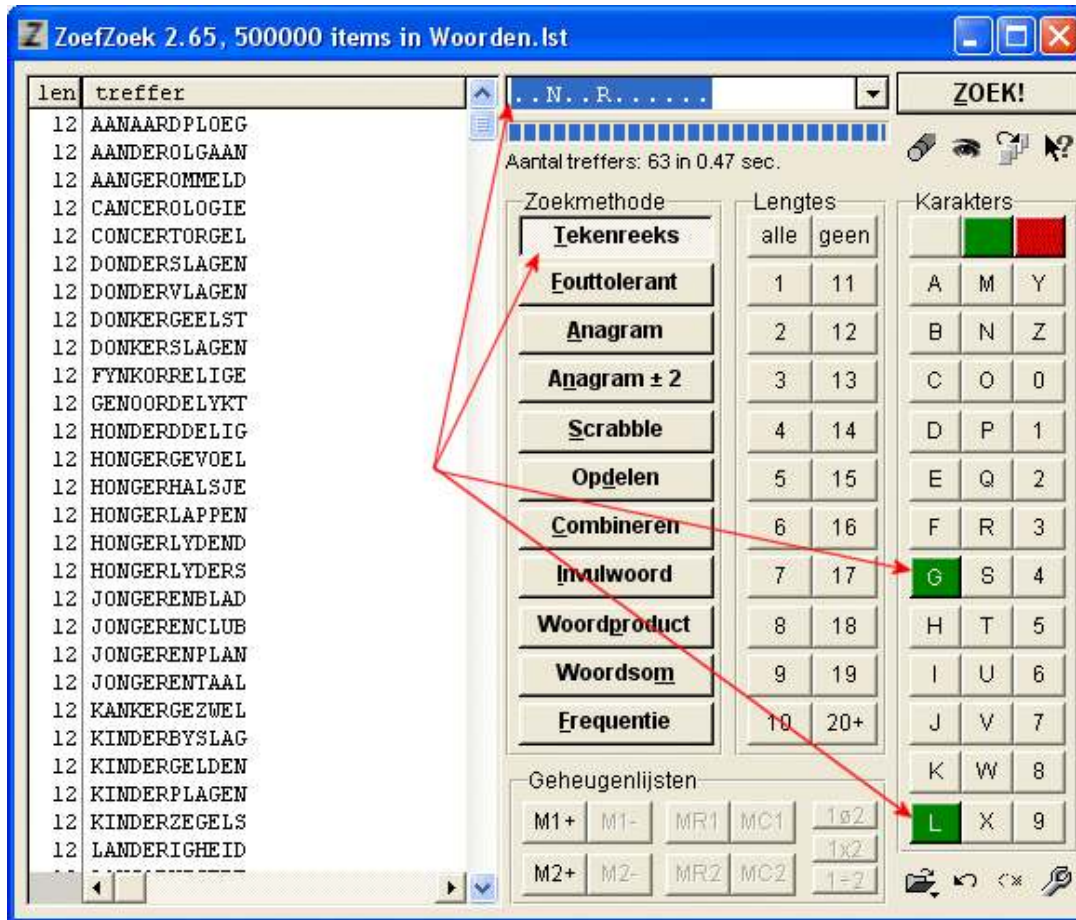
ZoefZoek 2.65, 500000 items in Woorden.lst

| len | treffer |
|---|---|
| 12 | AANAARDPLOEG |
| 12 | AANDEROLGAAN |
| 12 | AANGEROMMELD |
| 12 | CANCEROLOGIE |
| 12 | CONCERTORGEL |
| 12 | DONDERSLAGEN |
| 12 | DONDERVLAGEN |
| 12 | DONKERGEELST |
| 12 | DONKERSLAGEN |
| 12 | FYNKORRELIGE |
| 12 | GENOORDELYKT |
| 12 | HONDERDDELIG |
| 12 | HONGERGEVOEL |
| 12 | HONGERHALSJE |
| 12 | HONGERLAPPEN |
| 12 | HONGERLYDEND |
| 12 | HONGERLYDERS |
| 12 | JONGERENBLAD |
| 12 | JONGERENCLUB |
| 12 | JONGERENPLAN |
| 12 | JONGERENTAAL |
| 12 | KANKERGEZWEL |
| 12 | KINDERBYSLAG |
| 12 | KINDERGELDEN |
| 12 | KINDERPLAGEN |
| 12 | KINDERZEGELS |
| 12 | LANDERIGHEID |

..N..R......

ZOEK!

Aantal treffers: 63 in 0.47 sec.

Zoekmethode
Tekenreeks
Fouttolerant
Anagram
Anagram ± 2
Scrabble
Opdelen
Combineren
Invulwoord
Woordproduct
Woordsom
Frequentie

Lengtes
alle geen
1 11
2 12
3 13
4 14
5 15
6 16
7 17
8 18
9 19
10 20+

Karakters
A M Y
B N Z
C O 0
D P 1
E Q 2
F R 3
G S 4
H T 5
I U 6
J V 7
K W 8
L X 9

Geheugenlijsten
M1+ M1- MR1 MC1 1ø2
M2+ M2- MR2 MC2 1x2 1=2